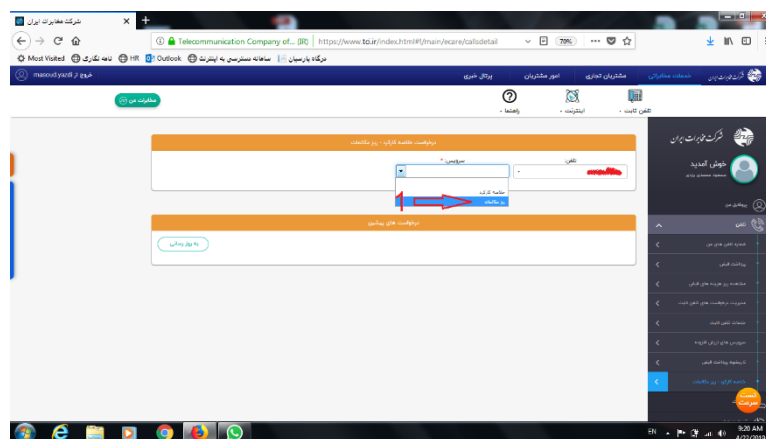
شرکت مخابرات ایران
Telecommunication Company of... [IR] | https://www.tci.ir/index.html#!/main/ecare/callsdetail
70%
Most Visited | نامه نگاری | HR | Outlook | سامانه دسترسی به اینترنت | درگاه پارسیان
masoud.yazdi از خروج
پرتال خبری | امور مشتریان | مشتریان تجاری | خدمات مخابراتی | شرکت مخابرات ایران
مخابرات من
راهنما | اینترنت | تلفن ثابت
درخواست خلاصه کارکرد - ریز مکالمات
تلفن | سرویس *
خلاصه کارکرد
ریز مکالمات
1
درخواست های پیشین
به روز رسانی
شرکت مخابرات ایران
خوش آمدید
مسعود محمدی یزدی
پیشخوان من
تلفن
شماره تلفن های من
پرداخت قبض
مشاهده ریز هزینه های قبض
مدیریت درخواست های تلفن ثابت
خدمات تلفن ثابت
سرویس های ارزش افزوده
تاریخچه پرداخت قبض
خلاصه کارکرد - ریز مکالمات
EN
9:20 AM
4/22/2019